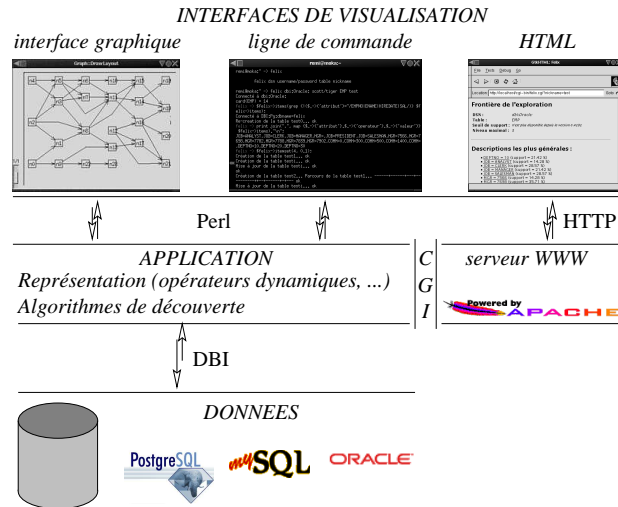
INTERFACES DE VISUALISATION

interface graphique

ligne de commande

HTML

Frontière de l'exploration

Descriptions les plus générales :

Perl

HTTP

APPLICATION

Représentation (opérateurs dynamiques, ...)

Algorithmes de découverte

C
G
I

serveur WWW

Powered by APACHE

DBI

DONNEES

PostgreSQL

mySQL

ORACLE